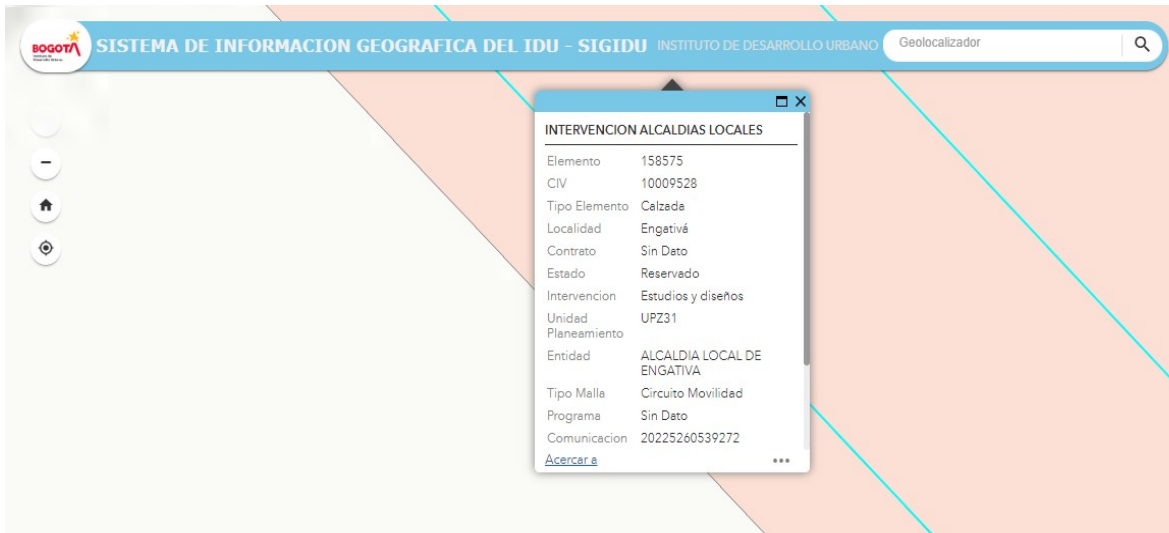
BOGOTÁ

SISTEMA DE INFORMACION GEOGRAFICA DEL IDU - SIGIDU INSTITUTO DE DESARROLLO URBANO

Geolocalizador

INTERVENCION ALCALDIAS LOCALES

| | |
|---|---|
| Elemento | 158575 |
| CIV | 10009528 |
| Tipo Elemento | Calzada |
| Localidad | Engativá |
| Contrato | Sin Dato |
| Estado | Reservado |
| Intervencion | Estudios y diseños |
| Unidad Planeamiento | UPZ31 |
| Entidad | ALCALDIA LOCAL DE ENGATIVA |
| Tipo Malla | Circuito Movilidad |
| Programa | Sin Dato |
| Comunicacion | 20225260539272 |

Acercar a

•••